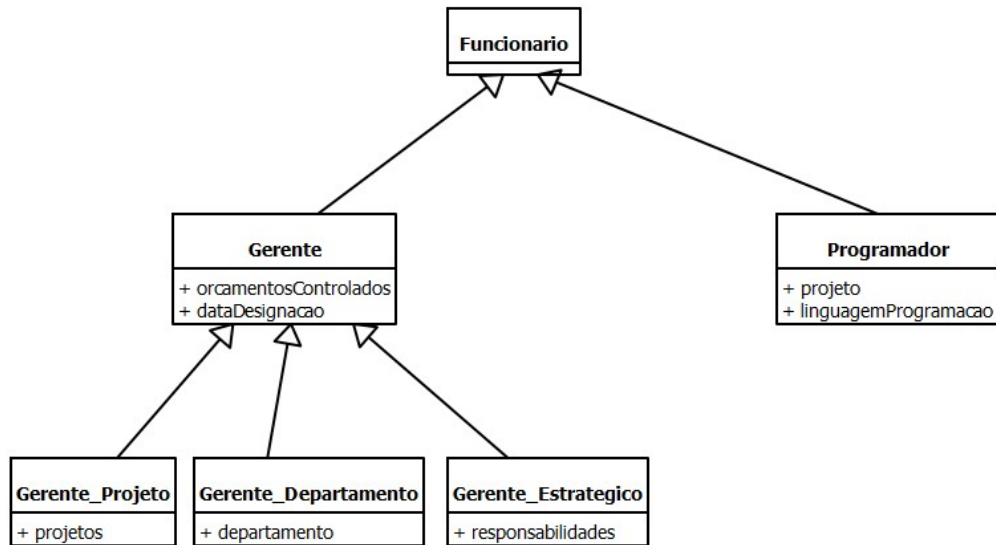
Funcionario

Gerente
+ orcamentosControlados
+ dataDesignacao

Programador
+ projeto
+ linguagemProgramacao

Gerente_Projeto
+ projetos

Gerente_Departamento
+ departamento

Gerente_Estrategico
+ responsabilidades